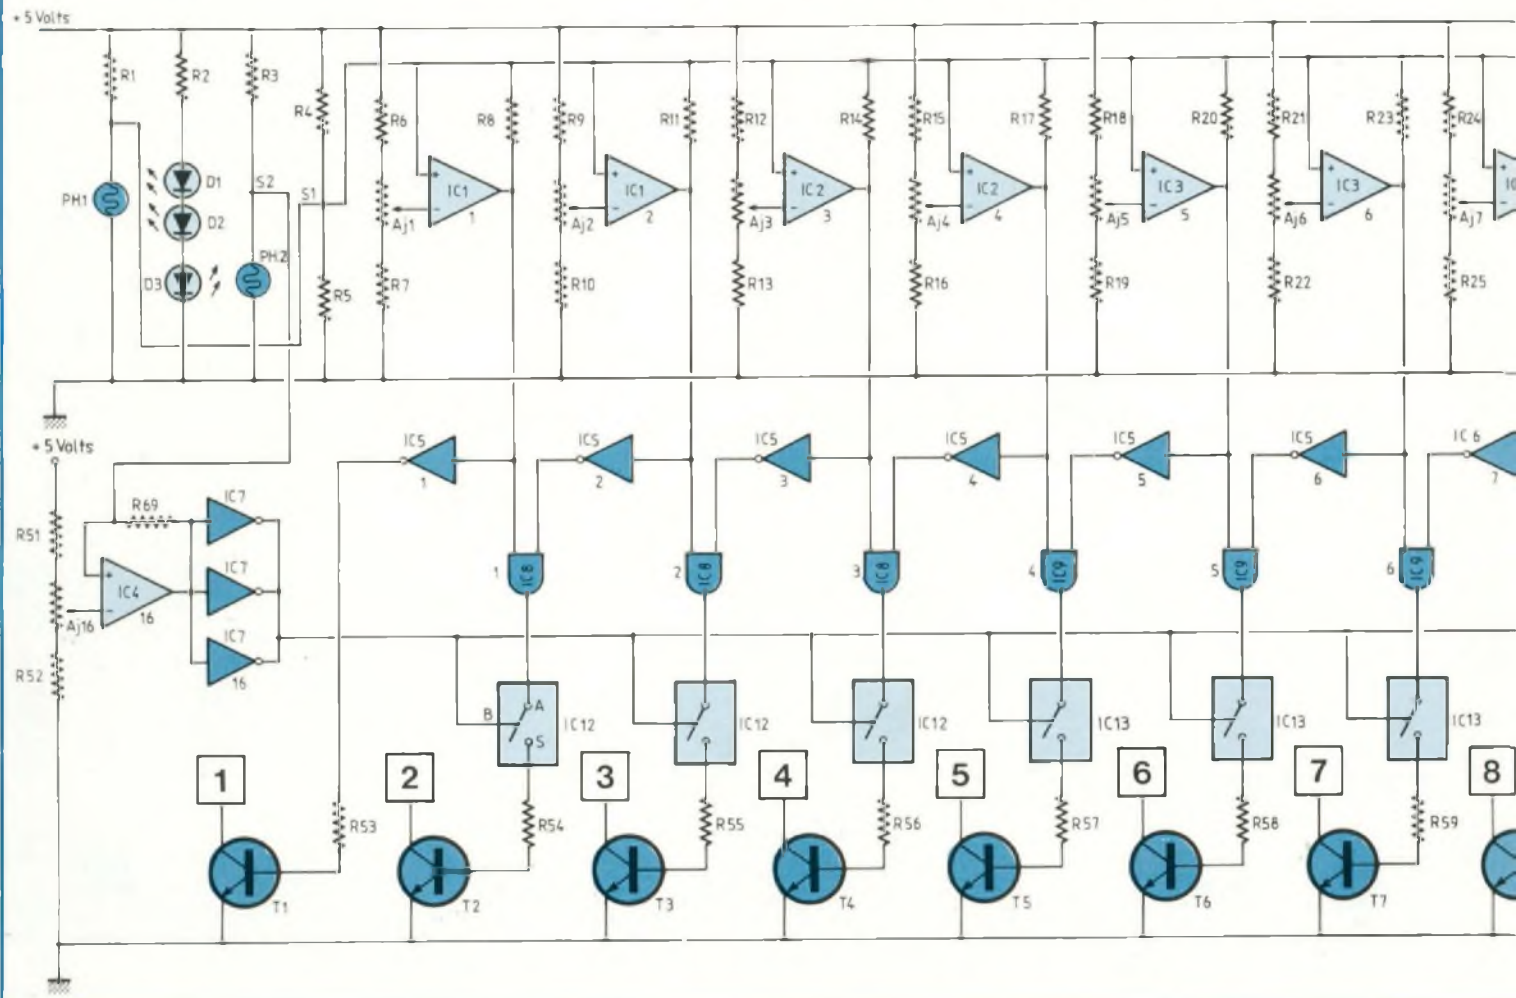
+5 Volts

R1
R2
R3
R4
R5
R6
R7
R8
R9
R10
R11
R12
R13
R14
R15
R16
R17
R18
R19
R20
R21
R22
R23
R24
R25

PH1
D1
D2
D3
S2
S1
PH2

IC1 1
IC1 2
IC2 3
IC2 4
IC3 5
IC3 6
IC
Aj1
Aj2
Aj3
Aj4
Aj5
Aj6
Aj7

+5 Volts
R51
R52
Aj16
R69
IC4 16
IC7
IC7
IC7 16

IC5 1
IC5 2
IC5 3
IC5 4
IC5 5
IC5 6
IC6 7

1 IC8
2 IC8
3 IC8
4 IC9
5 IC9
6 IC9

B
A
S
IC12
IC12
IC12
IC13
IC13
IC13

1
2
3
4
5
6
7
8

R53
R54
R55
R56
R57
R58
R59

T1
T2
T3
T4
T5
T6
T7